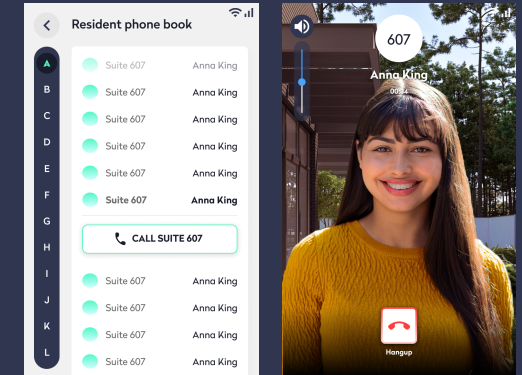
Resident phone book

A
B
C
D
E
F
G
H
I
J
K
L

Suite 607 Anna King
Suite 607 Anna King
Suite 607 Anna King
Suite 607 Anna King
Suite 607 Anna King
Suite 607 Anna King

CALL SUITE 607

Suite 607 Anna King
Suite 607 Anna King
Suite 607 Anna King
Suite 607 Anna King

607
Anna King
00:24

Hangup